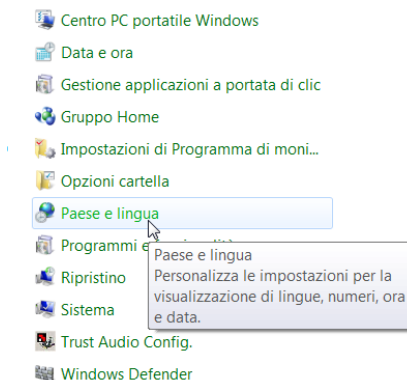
Centro PC portatile Windows
Data e ora
Gestione applicazioni a portata di clic
Gruppo Home
Impostazioni di Programma di moni...
Opzioni cartella
Paese e lingua
Programmi e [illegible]
Ripristino
Sistema
Trust Audio Config.
Windows Defender

Paese e lingua
Personalizza le impostazioni per la visualizzazione di lingue, numeri, ora e data.